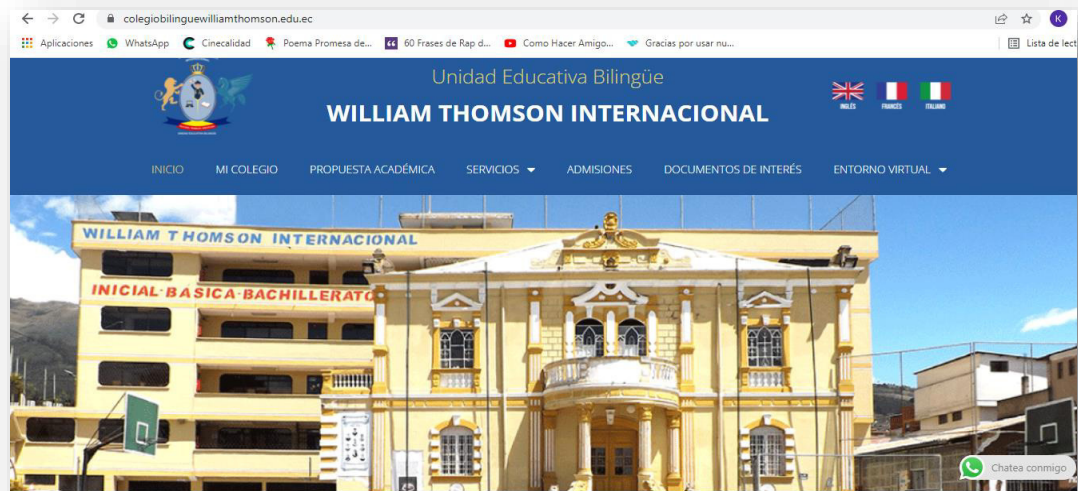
colegiobilinguewilliamthomson.edu.ec

K

Aplicaciones WhatsApp Cinecalidad Poema Promesa de... 60 Frases de Rap d... Como Hacer Amigo... Gracias por usar nu... Lista de lect

Unidad Educativa Bilingüe

WILLIAM THOMSON INTERNACIONAL

INGLÉS FRANCÉS ITALIANO

INICIO MI COLEGIO PROPUESTA ACADÉMICA SERVICIOS ADMISIONES DOCUMENTOS DE INTERÉS ENTORNO VIRTUAL

WILLIAM THOMSON INTERNACIONAL

INICIAL BÁSICA BACHILLERATO

Chatea conmigo